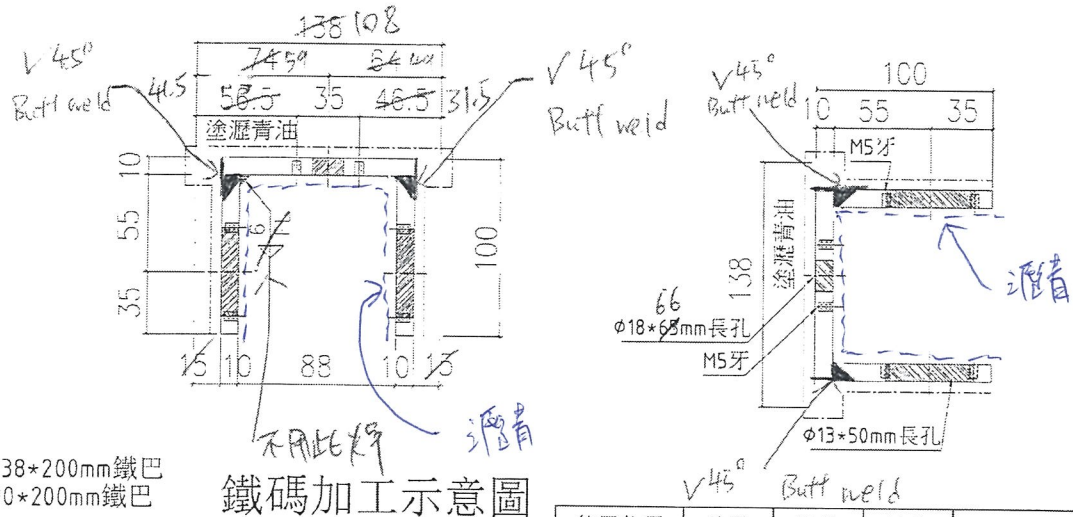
138 108
V 45°
Butt weld
745° 84
41.5 56.5 35 46.5 31.5
V 45°
Butt weld
塗瀝青油
10
55
35
6
100
15 10 88 10 15
不用此焊
瀝青
V45°
Butt weld
100
10 55 35
M5牙
塗瀝青油
138
瀝青
66
Φ18*65mm長孔
M5牙
Φ13*50mm長孔
V45°
Butt weld
38*200mm鐵巴
0*200mm鐵巴
鐵碼加工示意圖